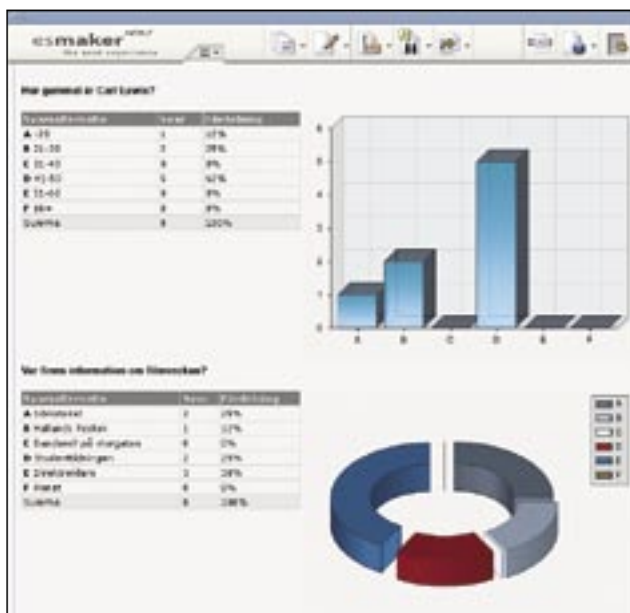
esmaker NX2

Hur gammal är Carl Lewis?

| Svarsalternativ | Svar | Fördelning |
|---|---|---|
| A -20 | 1 | 12% |
| B 21-30 | 2 | 25% |
| C 31-40 | 0 | 0% |
| D 41-50 | 5 | 62% |
| E 51-60 | 0 | 0% |
| F 60+ | 0 | 0% |
| Summa | 8 | 100% |

6
5
4
3
2
1
0
A B C D E F

Var fann information om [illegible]?

| Svarsalternativ | Svar | Fördelning |
|---|---|---|
| A Internet | 2 | 25% |
| B Hallands Posten | 1 | 12% |
| C Banderoll på stargatan | 0 | 0% |
| D Studenttidningen | 2 | 25% |
| E Direktreklam | 3 | 38% |
| F Annat | 0 | 0% |
| Summa | 8 | 100% |

A
B
C
D
E
F